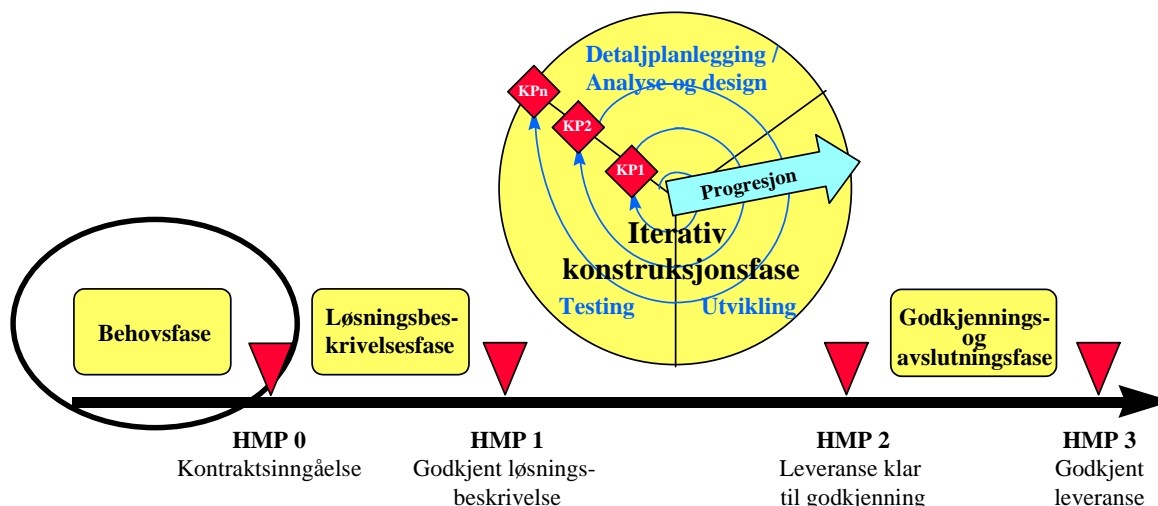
Detaljplanlegging / Analyse og design

KPn

KP2

KP1

Progresjon

Iterativ konstruksjonsfase

Testing

Utvikling

Behovsfase

Løsningsbeskrivelsesfase

Godkjennings- og avslutningsfase

HMP 0
Kontraktsinngåelse

HMP 1
Godkjent løsningsbeskrivelse

HMP 2
Leveranse klar til godkjenning

HMP 3
Godkjent leveranse